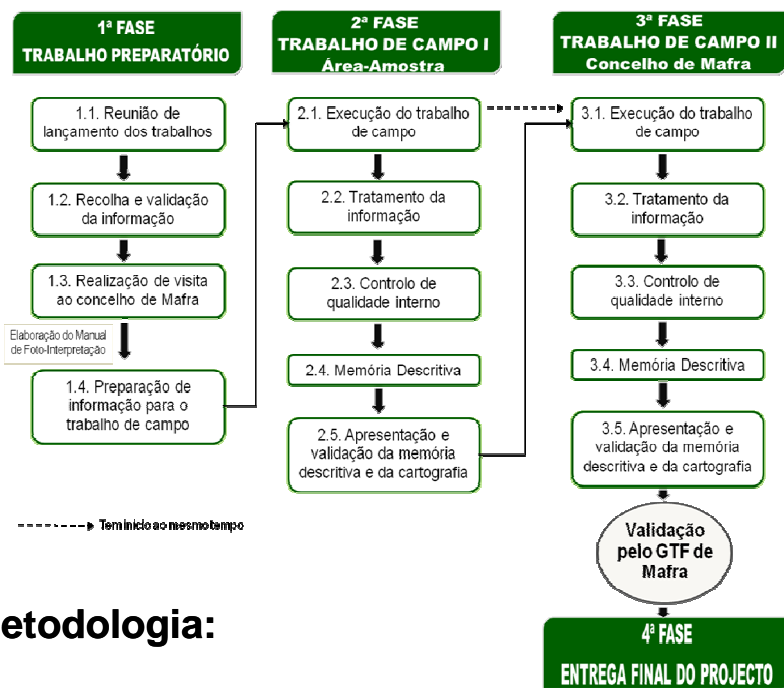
1ª FASE
TRABALHO PREPARATÓRIO

1.1. Reunião de lançamento dos trabalhos

1.2. Recolha e validação da informação

1.3. Realização de visita ao concelho de Mafra

Elaboração do Manual de Foto-Interpretação

1.4. Preparação de informação para o trabalho de campo

2ª FASE
TRABALHO DE CAMPO I
Área-Amostra

2.1. Execução do trabalho de campo

2.2. Tratamento da informação

2.3. Controlo de qualidade interno

2.4. Memória Descritiva

2.5. Apresentação e validação da memória descritiva e da cartografia

3ª FASE
TRABALHO DE CAMPO II
Concelho de Mafra

3.1. Execução do trabalho de campo

3.2. Tratamento da informação

3.3. Controlo de qualidade interno

3.4. Memória Descritiva

3.5. Apresentação e validação da memória descritiva e da cartografia

Validação pelo GTF de Mafra

4ª FASE
ENTREGA FINAL DO PROJECTO

Tem início ao mesmo tempo

etodologia: